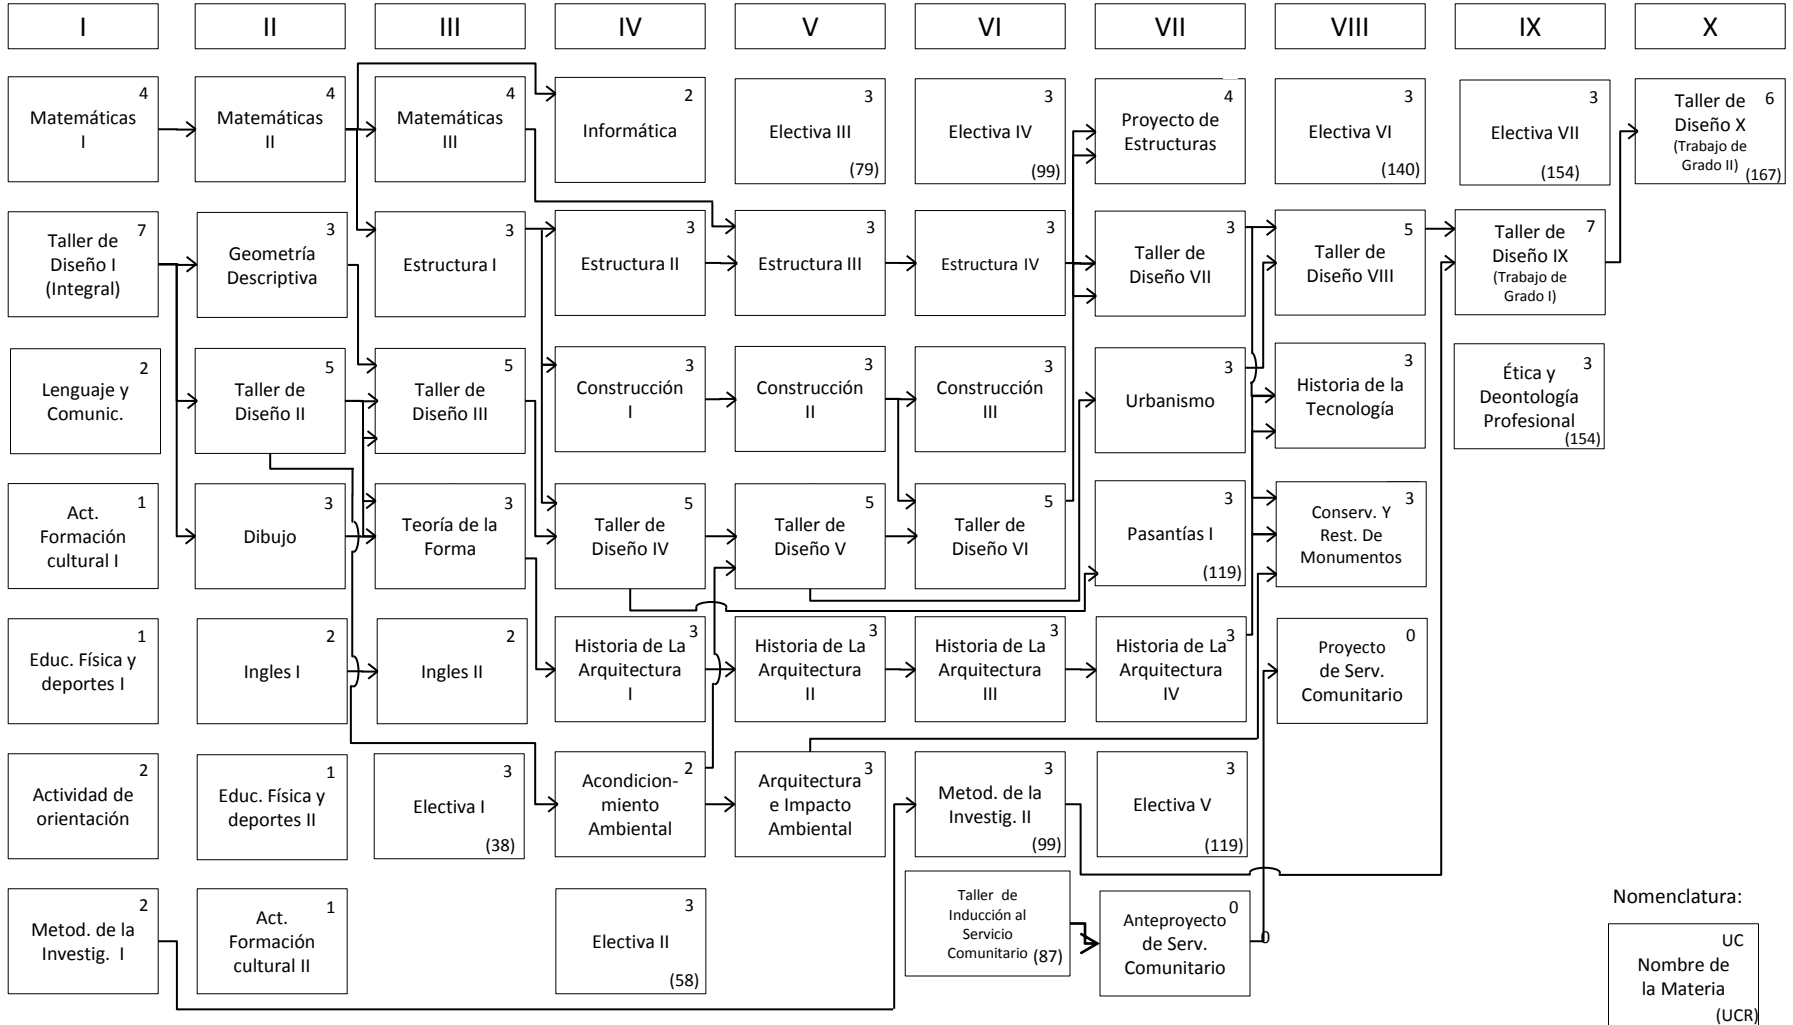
I
II
III
IV
V
VI
VII
VIII
IX
X

4 Matemáticas I
2 Lenguaje y Comunic.
7 Taller de Diseño I (Integral)
1 Act. Formación cultural I
1 Educ. Física y deportes I
2 Actividad de orientación
2 Metod. de la Investig. I

4 Matemáticas II
3 Geometría Descriptiva
5 Taller de Diseño II
3 Dibujo
2 Ingles I
1 Educ. Física y deportes II
1 Act. Formación cultural II

4 Matemáticas III
3 Estructura I
5 Taller de Diseño III
3 Teoría de la Forma
2 Ingles II
3 Electiva I (38)

2 Informática
3 Estructura II
3 Construcción I
5 Taller de Diseño IV
3 Historia de La Arquitectura I
2 Acondicion-miento Ambiental
3 Electiva II (58)

3 Electiva III (79)
3 Estructura III
3 Construcción II
5 Taller de Diseño V
3 Historia de La Arquitectura II
3 Arquitectura e Impacto Ambiental

3 Electiva IV (99)
3 Estructura IV
3 Construcción III
5 Taller de Diseño VI
3 Historia de La Arquitectura III
3 Metod. de la Investig. II (99)
Taller de Inducción al Servicio Comunitario (87)

4 Proyecto de Estructuras
3 Taller de Diseño VII
3 Urbanismo
3 Pasantías I (119)
3 Historia de La Arquitectura IV
3 Electiva V (119)
0 Anteproyecto de Serv. Comunitario

3 Electiva VI (140)
5 Taller de Diseño VIII
3 Historia de la Tecnología
3 Conserv. Y Rest. De Monumentos
0 Proyecto de Serv. Comunitario

3 Electiva VII (154)
7 Taller de Diseño IX (Trabajo de Grado I)
3 Ética y Deontología Profesional (154)

6 Taller de Diseño X (Trabajo de Grado II) (167)

0

Nomenclatura:
UC
Nombre de la Materia
(UCR)